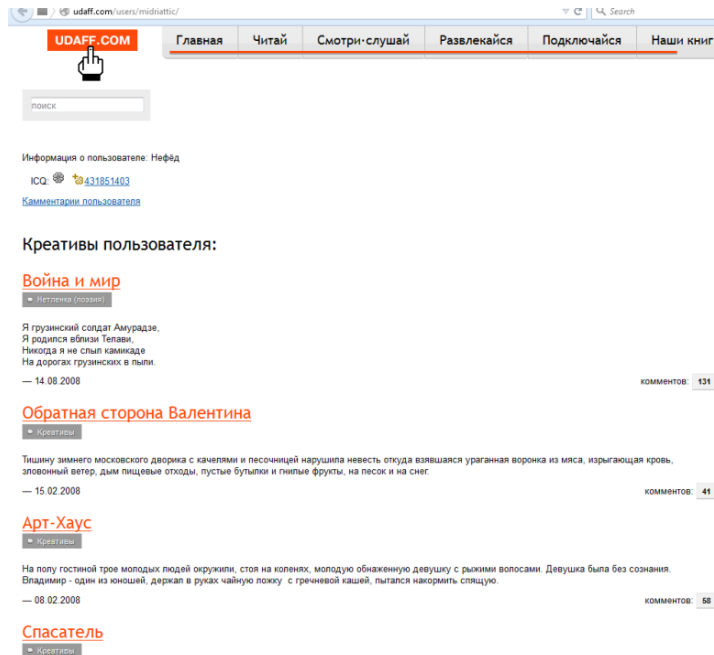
udaff.com/users/midriattic/

Search

UDAFF.COM

Главная | Читай | Смотри-слушай | Развлекайся | Подключайся | Наши книг

поиск

Информация о пользователе: Нефёд

ICQ: 431851403

Камментарии пользователя

Креативы пользователя:

Война и мир

Нетленка (поэзия)

Я грузинский солдат Амурадзе,
Я родился вблизи Телави,
Никогда я не слыл камикадзе
На дорогах грузинских в пыли.

— 14.08.2008

комментов: 131

Обратная сторона Валентина

Креативы

Тишину зимнего московского дворика с качелями и песочницей нарушила невесть откуда взявшаяся ураганная воронка из мяса, изрыгающая кровь, зловонный ветер, дым пищевые отходы, пустые бутылки и гнилые фрукты, на песок и на снег.

— 15.02.2008

комментов: 41

Арт-Хаус

Креативы

На полу гостиной трое молодых людей окружили, стоя на коленях, молодую обнаженную девушку с рыжими волосами. Девушка была без сознания. Владимир - один из юношей, держал в руках чайную ложку с гречневой кашей, пытался накормить спящую.

— 08.02.2008

комментов: 58

Спасатель

Креативы